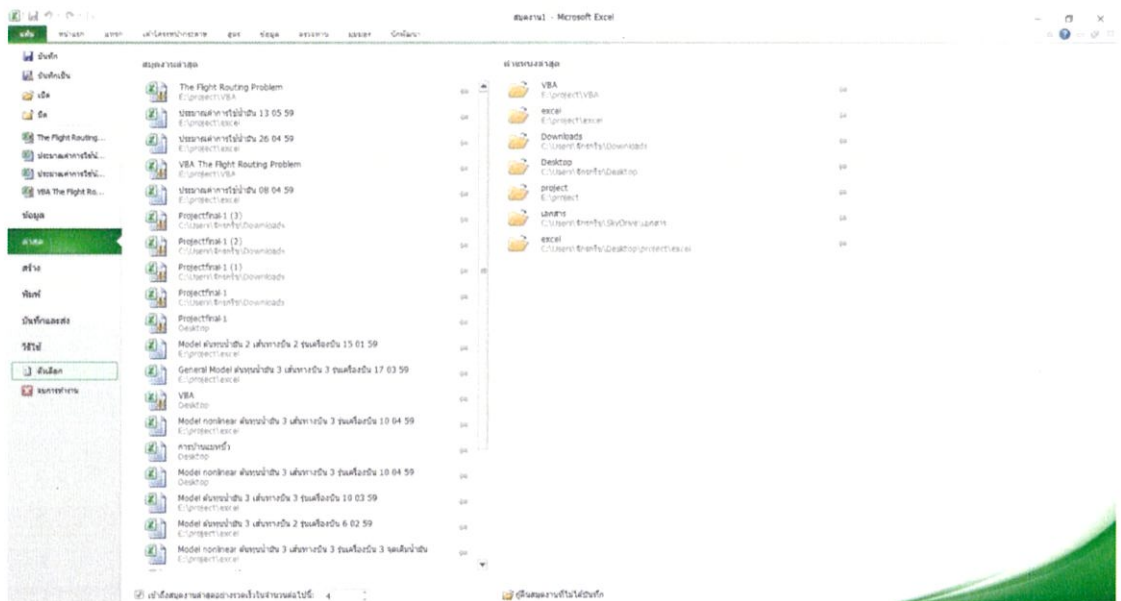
สมุดงาน1 - Microsoft Excel

แฟ้ม หน้าแรก แทรก เค้าโครงหน้ากระดาษ สูตร ข้อมูล ตรวจทาน มุมมอง นักพัฒนา

บันทึก
บันทึกเป็น
เปิด
ปิด
The Flight Routing...
ประมาณค่าการใช้น้ำ...
ประมาณค่าการใช้น้ำ...
VBA The Flight Ro...
ข้อมูล
ล่าสุด
สร้าง
พิมพ์
บันทึกและส่ง
วิธีใช้
ตัวเลือก
ออกจากโปรแกรม

สมุดงานล่าสุด

The Flight Routing Problem
E:\project\VBA
ประมาณค่าการใช้น้ำมัน 13 05 59
E:\project\excel
ประมาณค่าการใช้น้ำมัน 26 04 59
E:\project\excel
VBA The Flight Routing Problem
E:\project\VBA
ประมาณค่าการใช้น้ำมัน 08 04 59
E:\project\excel
Projectfinal-1 (3)
C:\Users\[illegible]\Downloads
Projectfinal-1 (2)
C:\Users\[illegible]\Downloads
Projectfinal-1 (1)
C:\Users\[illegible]\Downloads
Projectfinal-1
C:\Users\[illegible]\Downloads
Projectfinal-1
Desktop
Model ต้นทุนน้ำมัน 2 เส้นทางบิน 2 รุ่นเครื่องบิน 15 01 59
E:\project\excel
General Model ต้นทุนน้ำมัน 3 เส้นทางบิน 3 รุ่นเครื่องบิน 17 03 59
E:\project\excel
VBA
Desktop
Model nonlinear ต้นทุนน้ำมัน 3 เส้นทางบิน 3 รุ่นเครื่องบิน 10 04 59
E:\project\excel
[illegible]
Desktop
Model nonlinear ต้นทุนน้ำมัน 3 เส้นทางบิน 3 รุ่นเครื่องบิน 10 04 59
Desktop
Model ต้นทุนน้ำมัน 3 เส้นทางบิน 3 รุ่นเครื่องบิน 10 03 59
E:\project\excel
Model ต้นทุนน้ำมัน 3 เส้นทางบิน 2 รุ่นเครื่องบิน 6 02 59
E:\project\excel
Model nonlinear ต้นทุนน้ำมัน 3 เส้นทางบิน 3 รุ่นเครื่องบิน 3 จุดเติมน้ำมัน
E:\project\excel

เข้าถึงสมุดงานล่าสุดอย่างรวดเร็วในจำนวนต่อไปนี้: 4

ตำแหน่งล่าสุด

VBA
E:\project\VBA
excel
E:\project\excel
Downloads
C:\Users\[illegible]\Downloads
Desktop
C:\Users\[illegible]\Desktop
project
E:\project
เอกสาร
C:\Users\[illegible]\SkyDrive\เอกสาร
excel
C:\Users\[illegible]\Desktop\project\excel

กู้คืนสมุดงานที่ไม่ได้บันทึก